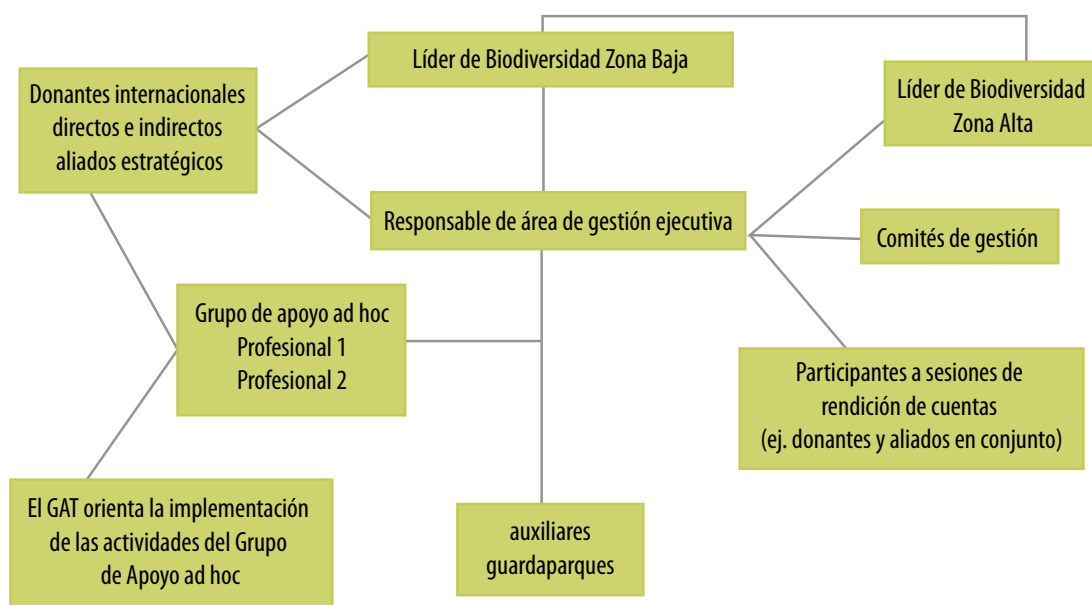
Líder de Biodiversidad Zona Baja

Donantes internacionales directos e indirectos aliados estratégicos

Líder de Biodiversidad Zona Alta

Responsable de área de gestión ejecutiva

Comités de gestión

Grupo de apoyo ad hoc
Profesional 1
Profesional 2

Participantes a sesiones de rendición de cuentas (ej. donantes y aliados en conjunto)

El GAT orienta la implementación de las actividades del Grupo de Apoyo ad hoc

auxiliares guardaparques